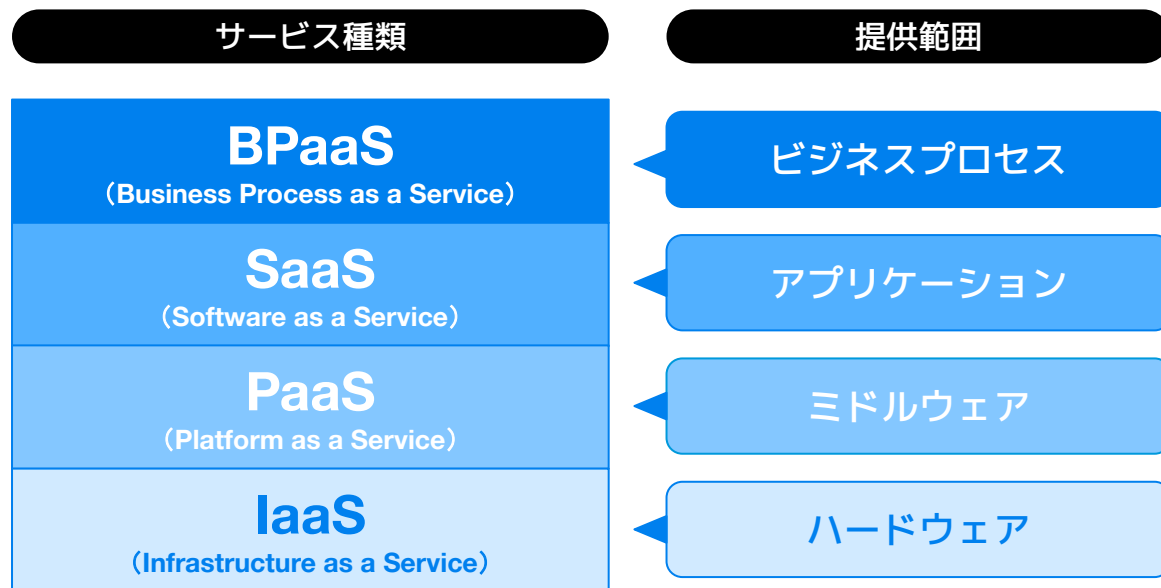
サービス種類

提供範囲

BPaaS
（Business Process as a Service）

ビジネスプロセス

SaaS
（Software as a Service）

アプリケーション

PaaS
（Platform as a Service）

ミドルウェア

IaaS
（Infrastructure as a Service）

ハードウェア